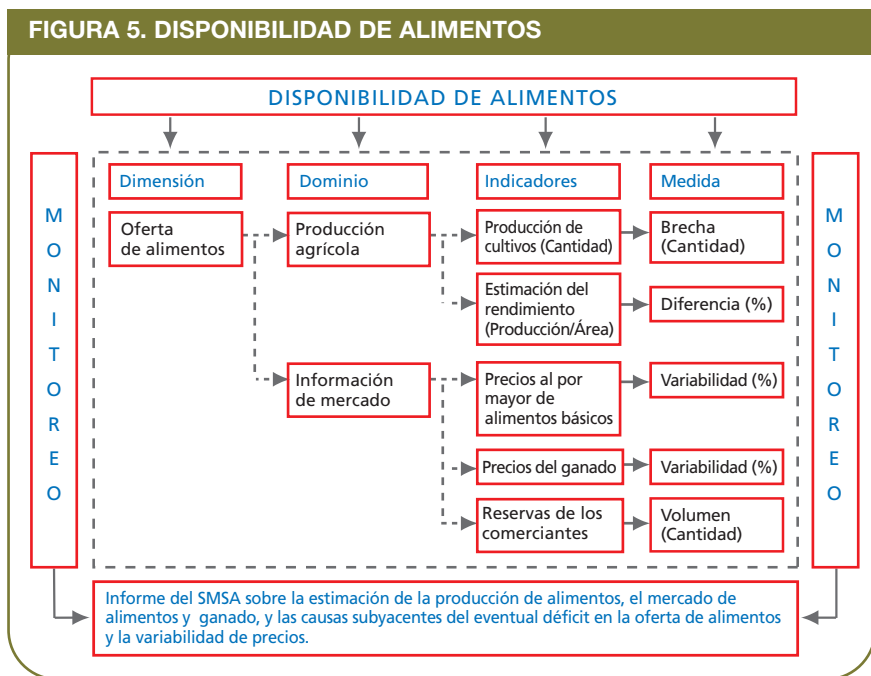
FIGURA 5. DISPONIBILIDAD DE ALIMENTOS

DISPONIBILIDAD DE ALIMENTOS

MONITOREO

| Dimensión | Dominio | Indicadores | Medida |
|---|---|---|---|
| Oferta de alimentos | Producción agrícola | Producción de cultivos (Cantidad) | Brecha (Cantidad) |
| | | Estimación del rendimiento (Producción/Área) | Diferencia (%) |
| | Información de mercado | Precios al por mayor de alimentos básicos | Variabilidad (%) |
| | | Precios del ganado | Variabilidad (%) |
| | | Reservas de los comerciantes | Volumen (Cantidad) |

MONITOREO

Informe del SMSA sobre la estimación de la producción de alimentos, el mercado de alimentos y ganado, y las causas subyacentes del eventual déficit en la oferta de alimentos y la variabilidad de precios.